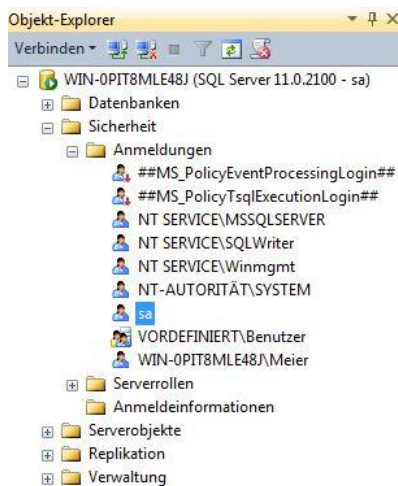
Objekt-Explorer

Verbinden

WIN-0PIT8MLE48J (SQL Server 11.0.2100 - sa)

Datenbanken

Sicherheit

Anmeldungen

##MS_PolicyEventProcessingLogin##

##MS_PolicyTsqlExecutionLogin##

NT SERVICE\MSSQLSERVER

NT SERVICE\SQLWriter

NT SERVICE\Winmgmt

NT-AUTORITÄT\SYSTEM

sa

VORDEFINIERT\Benutzer

WIN-0PIT8MLE48J\Meier

Serverrollen

Anmeldeinformationen

Serverobjekte

Replikation

Verwaltung